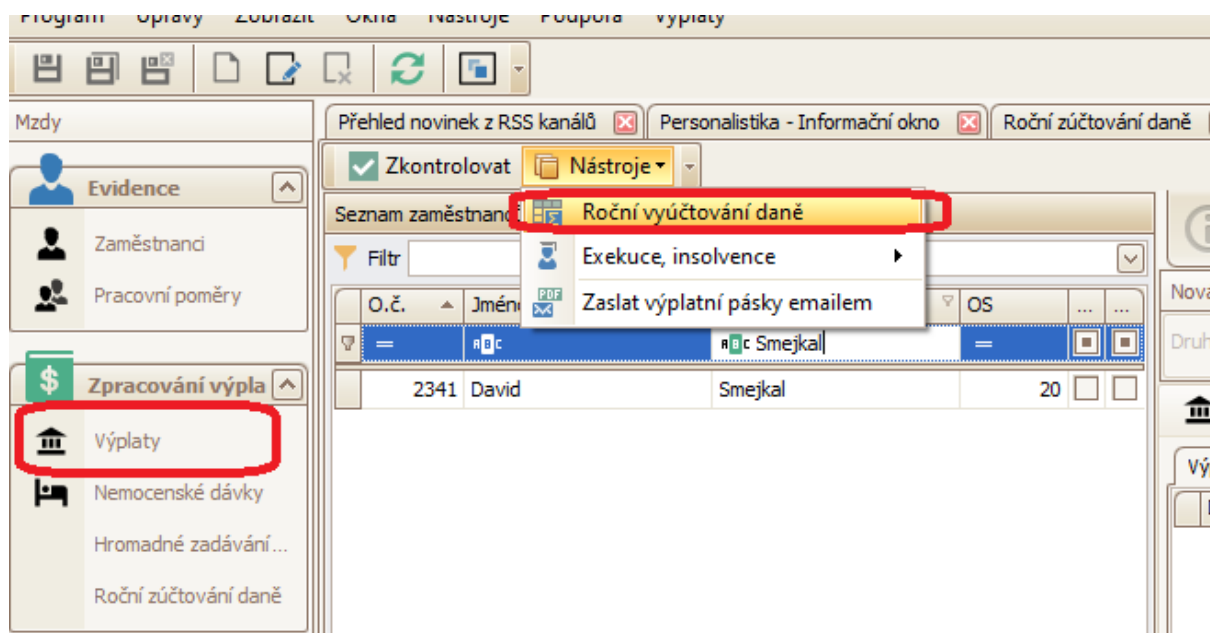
Program Úpravy Zobrazit Okna Nástroje Podpora Výplaty

Mzdy

Evidence

Zaměstnanci

Pracovní poměry

Zpracování výpla

Výplaty

Nemocenské dávky

Hromadné zadávání...

Roční zúčtování daně

Přehled novinek z RSS kanálů | Personalistika - Informační okno | Roční zúčtování daně

Zkontrolovat | Nástroje

Seznam zaměstnanc

Roční vyúčtování daně

Exekuce, insolvence

Zaslat výplatní pásky emailem

Filtr

| O.č. | Jméno | | OS | ... | ... |
|---|---|---|---|---|---|
| = | ABC | ABC Smejkal | = | | |
| 2341 | David | Smejkal | 20 | | |

Nova

Druh

Vý